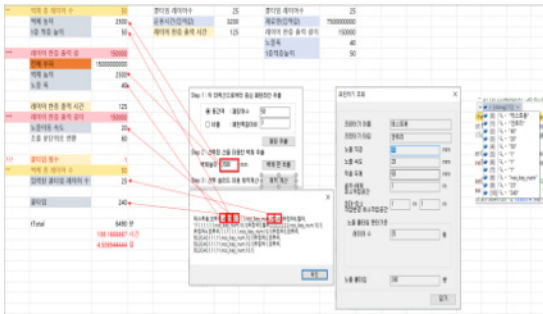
벽체 총 레이어 수 | 50
벽체 높이 | 2500
1층 벽돌 높이 | 50

레이어 완공 출력 속도 | 15000
전체 높이 | 150000000
벽체 높이 | 2500
노즐 폭 | 40

레이어 완공 출력 시간 | 125
레이어 완공 출력 속도 | 15000
노즐 이동 속도 | 20
1초 이동 시간 | 60

클리닝 횟수 | 1
벽체 총 레이어 수 | 50
클리닝 레이어 수 | 25

클리닝 | 240

Total | 6480 분
108.1666667 시간
4.506944444 일

클리닝 레이어수 | 25
공용시간(전력값) | 3200
레이어 완공 출력 시간 | 125

클리닝 레이어수 | 25
재료량(전력값) | 7500000000
레이어 완공 출력 길이 | 150000
노즐폭 | 40
1층 벽돌높이 | 50

Step 1 : 적 전하를 중심 작업위치 측정
동근곡
파일지수
선형
패턴형위치
중앙 측정
Step 2 : 전환값 선을 더정한 벽체 측정
벽체높이 | 50 | mm
벽체 한 층 측정
Step 3 : 전체 출력 도구 및 층 측정
출력 계산

확인

파라미터 조회
노즐 직경 | 40 | mm
노즐 속도 | 20 | mm
적층 두께 | 50 | mm
노즐 클리닝 레이어 수 | 25
노즐 클리닝 | 240 | 분
닫기